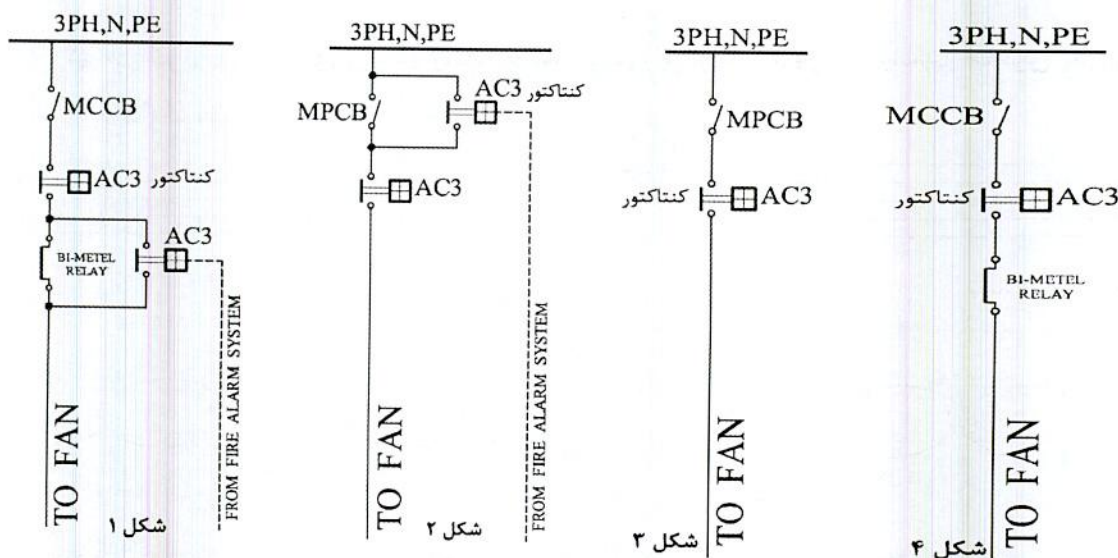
3PH,N,PE

MCCB

کنتاکتور AC3

BI-METEL RELAY

AC3

TO FAN

FROM FIRE ALARM SYSTEM

شکل ۱

3PH,N,PE

MPCB

کنتاکتور AC3

AC3

TO FAN

FROM FIRE ALARM SYSTEM

شکل ۲

3PH,N,PE

MPCB

کنتاکتور AC3

TO FAN

شکل ۳

3PH,N,PE

MCCB

کنتاکتور AC3

BI-METEL RELAY

TO FAN

شکل ۴